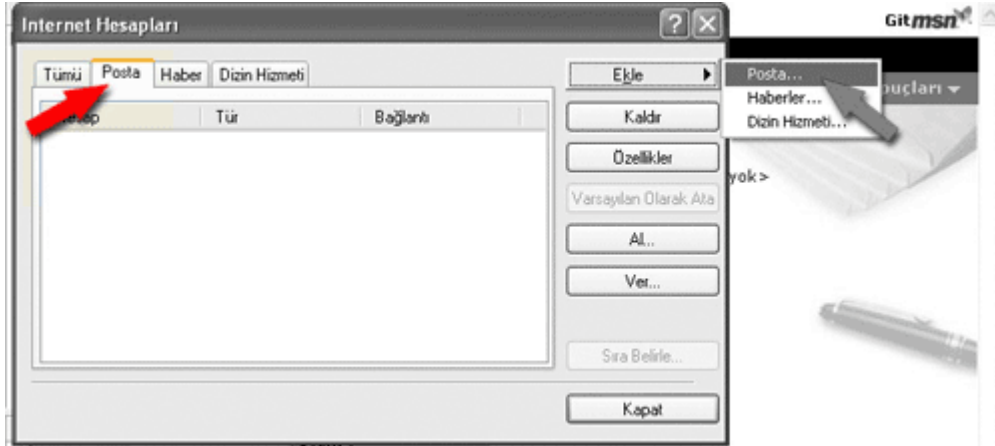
Internet Hesapları

Git msn

Tümü | Posta | Haber | Dizin Hizmeti

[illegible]sap | Tür | Bağlantı

Ekle

Posta...
Haberler...
Dizin Hizmeti...

Kaldır

Özellikler

Varsayılan Olarak Ata

Al...

Ver...

Sıra Belirle...

Kapat

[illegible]uçları

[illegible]yok >